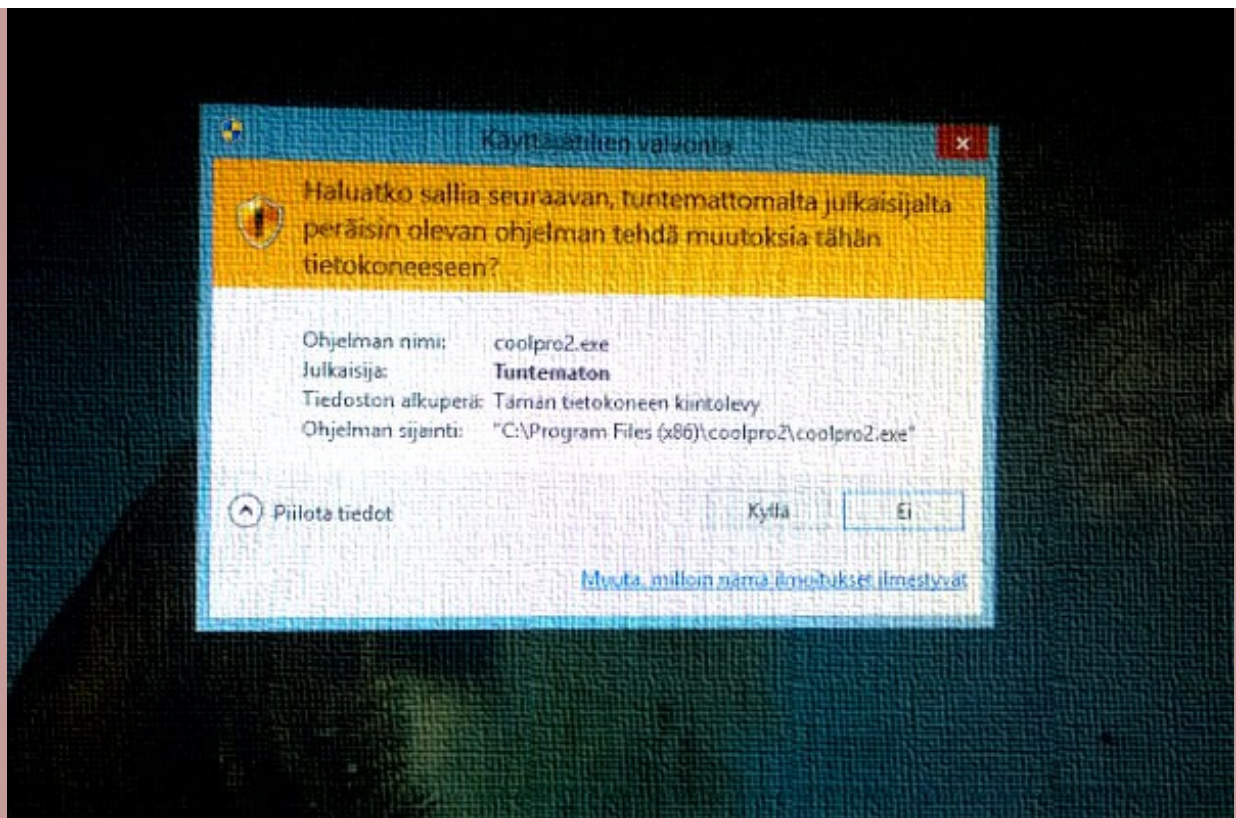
Käyttäjätilien valvonta

Haluatko sallia seuraavan, tuntemattomalta julkaisijalta peräisin olevan ohjelman tehdä muutoksia tähän tietokoneeseen?

Ohjelman nimi: coolpro2.exe
Julkaisija: Tuntematon
Tiedoston alkuperä: Tämän tietokoneen kiintolevy
Ohjelman sijainti: "C:\Program Files (x86)\coolpro2\coolpro2.exe"

Piilota tiedot

Kyllä

Ei

Muuta, milloin nämä ilmoitukset ilmestyvät